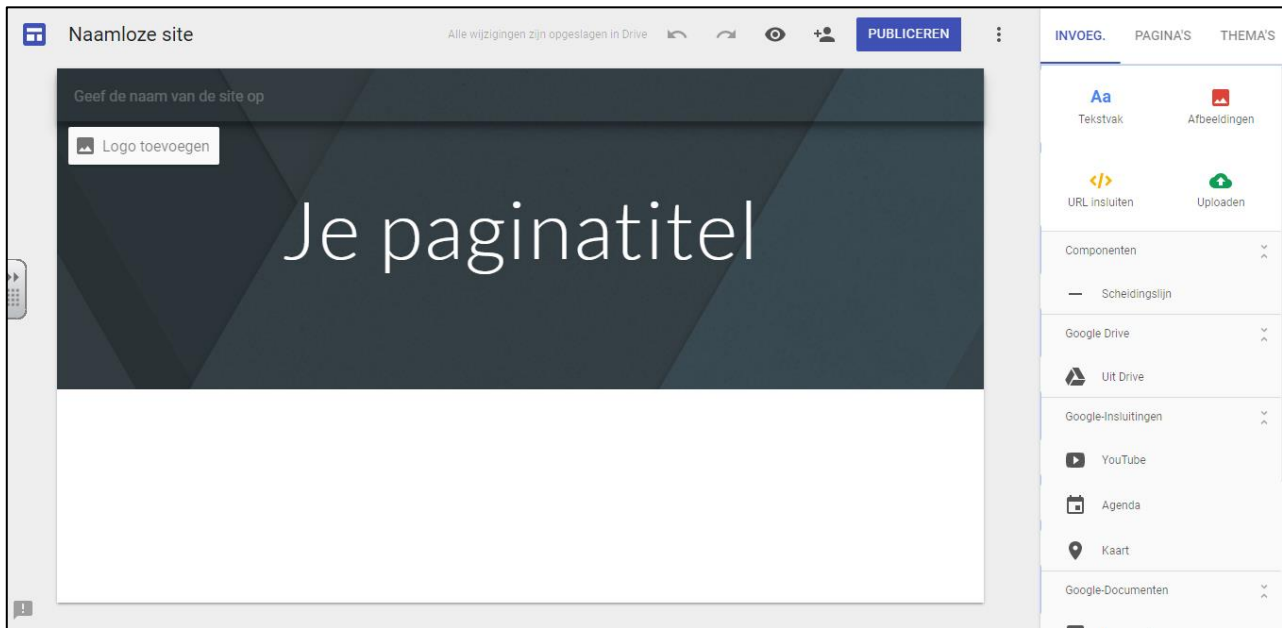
Naamloze site

Alle wijzigingen zijn opgeslagen in Drive

PUBLICEREN

INVOEG.
PAGINA'S
THEMA'S

Geef de naam van de site op

Logo toevoegen

Je paginatitel

Aa
Tekstvak

Afbeeldingen

URL insluiten

Uploaden

Componenten

Scheidingslijn

Google Drive

Uit Drive

Google-Insluitingen

YouTube

Agenda

Kaart

Google-Documenten